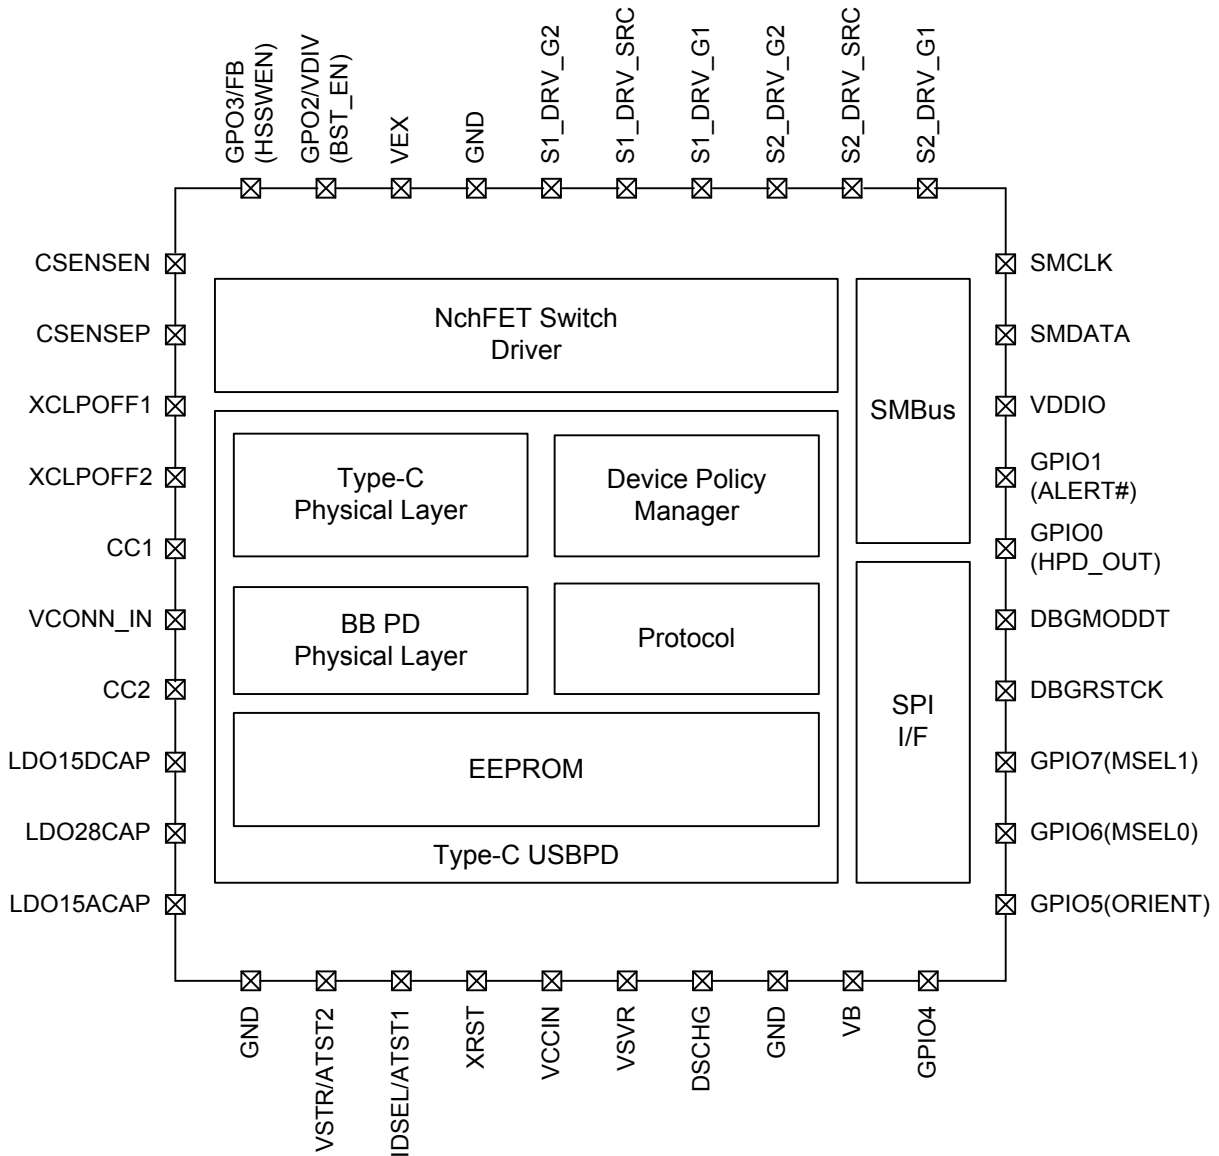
GPO3/FB (HSSWEN)
GPO2/VDIV (BST_EN)
VEX
GND
S1_DRV_G2
S1_DRV_SRC
S1_DRV_G1
S2_DRV_G2
S2_DRV_SRC
S2_DRV_G1

CSENSEN
CSENSEP
XCLPOFF1
XCLPOFF2
CC1
VCONN_IN
CC2
LDO15DCAP
LDO28CAP
LDO15ACAP

NchFET Switch Driver

Type-C Physical Layer

Device Policy Manager

BB PD Physical Layer

Protocol

EEPROM

Type-C USBPD

SMBus

SPI I/F

SMCLK
SMDATA
VDDIO
GPIO1 (ALERT#)
GPIO0 (HPD_OUT)
DBGMODDT
DBGRSTCK
GPIO7(MSEL1)
GPIO6(MSEL0)
GPIO5(ORIENT)

GND
VSTR/ATST2
IDSEL/ATST1
XRST
VCCIN
VSVR
DSCHG
GND
VB
GPIO4